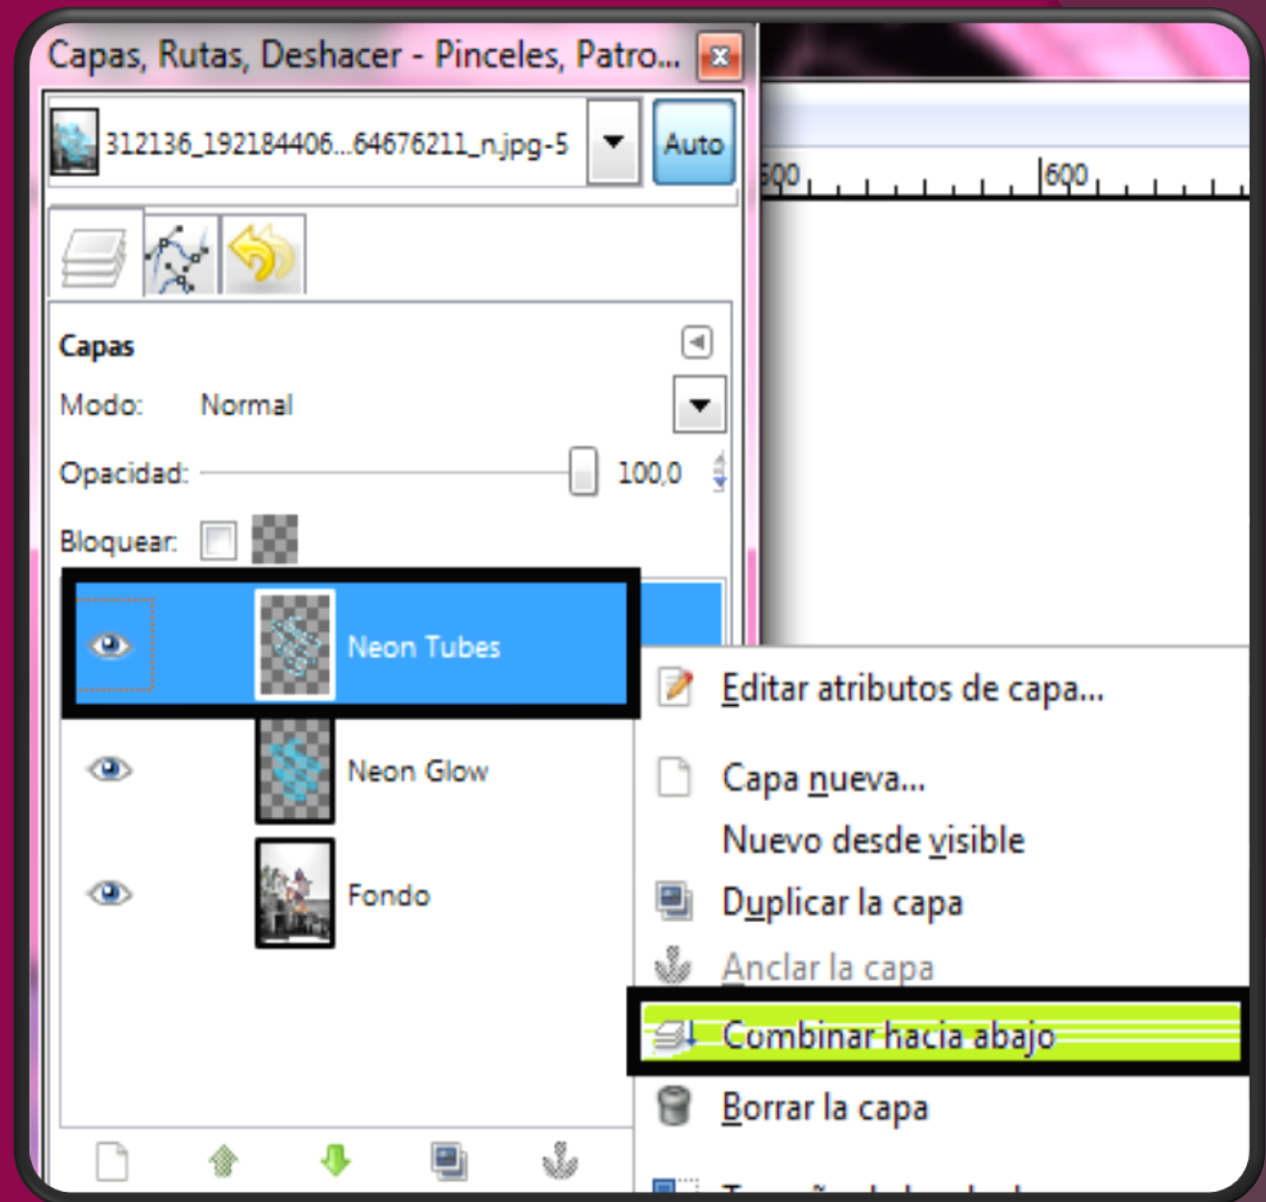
Capas, Rutas, Deshacer - Pinceles, Patro...

312136_192184406...64676211_n.jpg-5
Auto

500
600

Capas
Modo: Normal
Opacidad: 100,0
Bloquear:

Neon Tubes
Neon Glow
Fondo

Editar atributos de capa...
Capa nueva...
Nuevo desde visible
Duplicar la capa
Anclar la capa
Combinar hacia abajo
Borrar la capa
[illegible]